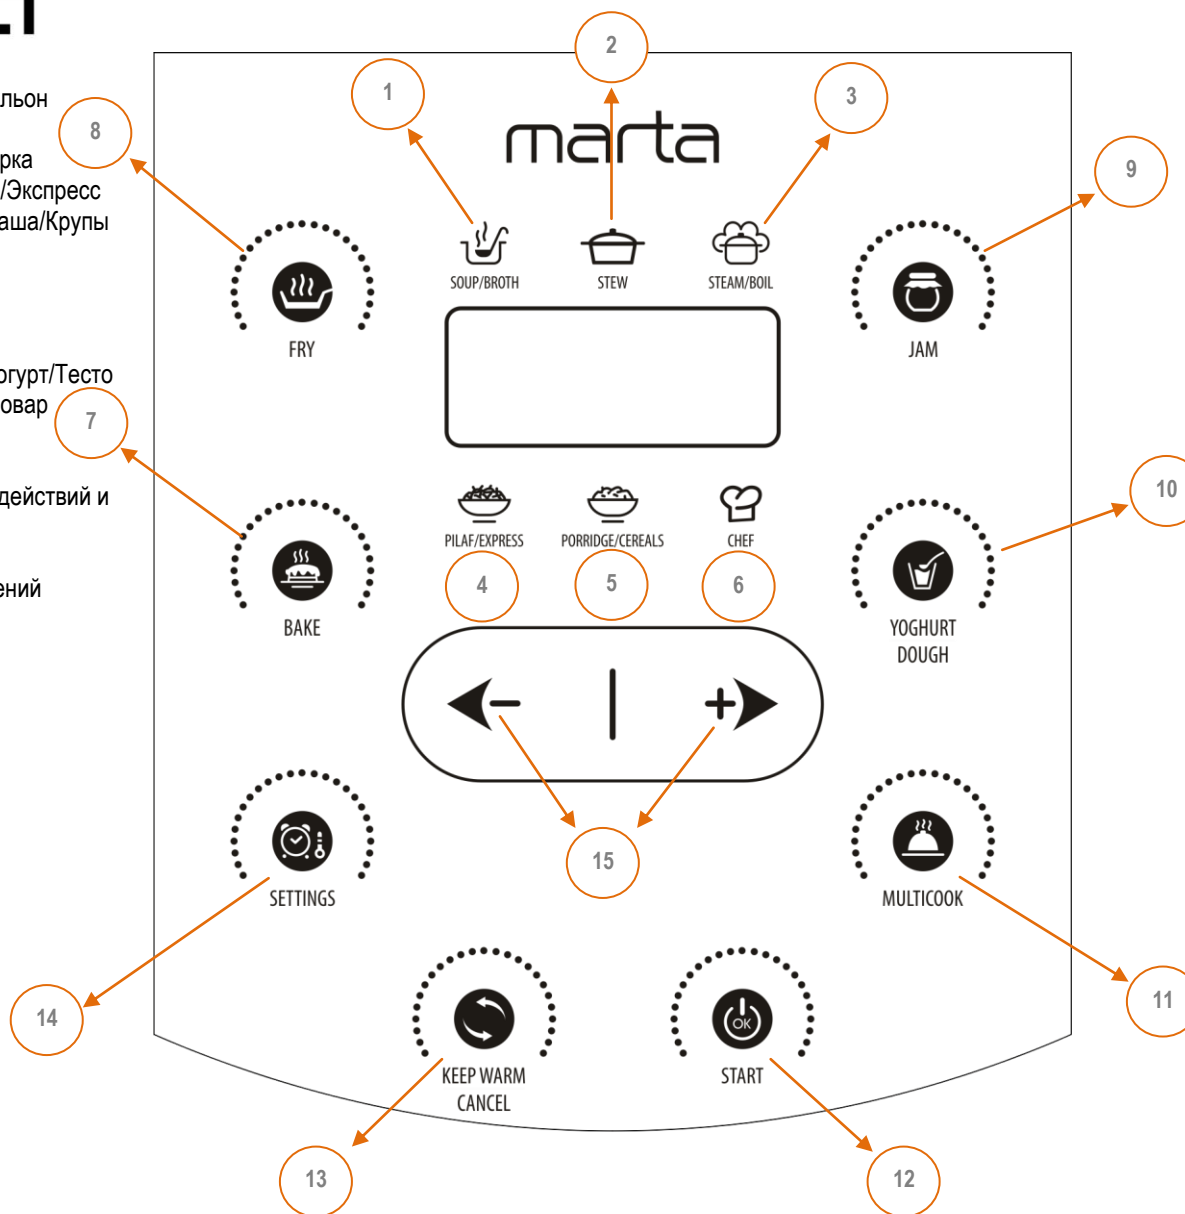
льон

рка
/Экспресс
аша/Крупы

огурт/Тесто
овар

действий и

ений

marta

1
2
3
8
9
SOUP/BROTH
STEW
STEAM/BOIL
FRY
JAM
7
10
PILAF/EXPRESS
PORRIDGE/CEREALS
CHEF
4
5
6
BAKE
YOGHURT DOUGH
SETTINGS
15
MULTICOOK
14
11
KEEP WARM CANCEL
OK
START
13
12